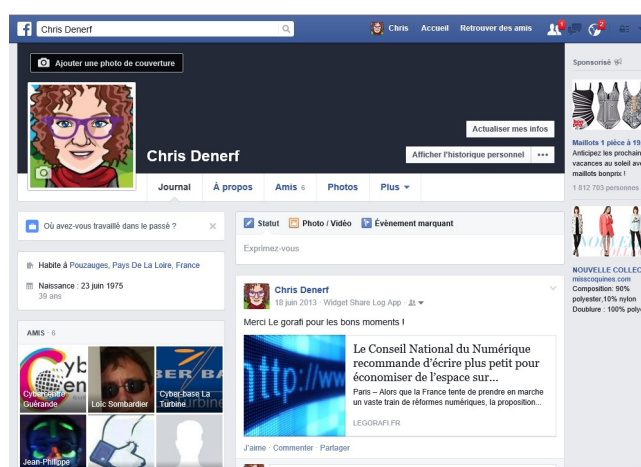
Chris Denerf

Chris Accueil Retrouver des amis 1 2

Ajouter une photo de couverture

Actualiser mes infos

Chris Denerf

Afficher l'historique personnel •••

Journal À propos Amis 6 Photos Plus

Sponsorisé

Maillots 1 pièce à 19
Anticipez les prochain vacances au soleil av maillots bonprix !

1 812 703 personnes

NOUVELLE COLLEC
misscoquines.com
Composition: 90% polyester,10% nylon Doublure : 100% poly

Où avez-vous travaillé dans le passé ?

Habite à Pouzauges, Pays De La Loire, France

Naissance : 23 juin 1975
39 ans

AMIS · 6

Cyberbase Guérande

Loïc Sombardier

Cyber-base La Turbine

Jean-Philippe

Statut Photo / Vidéo Évènement marquant

Exprimez-vous

Chris Denerf
18 juin 2013 · Widget Share Log App ·

Merci Le gorafi pour les bons moments !

Le Conseil National du Numérique recommande d'écrire plus petit pour économiser de l'espace sur...

Paris – Alors que la France tente de prendre en marche un vaste train de réformes numériques, la proposition...

LEGORAFI.FR

J'aime · Commenter · Partager